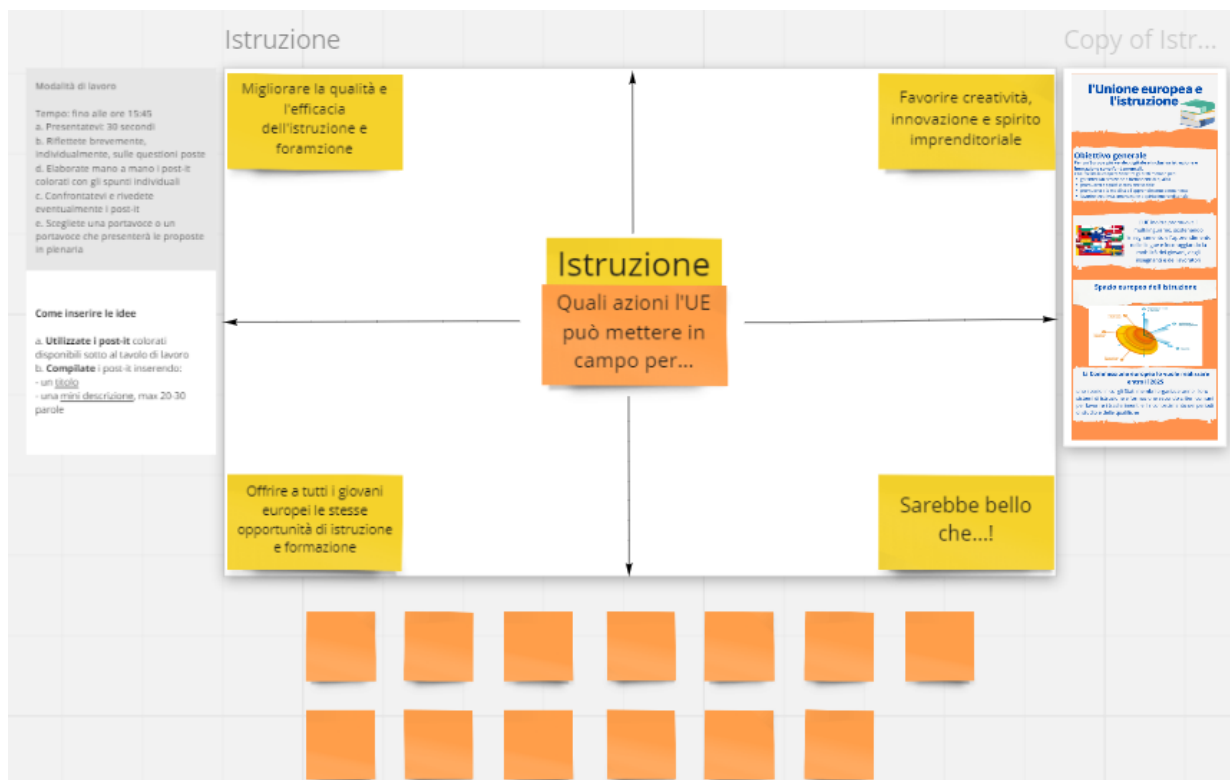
Istruzione

Copy of Istr...

Modalità di lavoro

Tempo: fino alle ore 15:45
a. Presentatevi: 30 secondi
b. Riflettete brevemente, individualmente, sulle questioni poste
d. Elaborate mano a mano i post-it colorati con gli spunti individuali
c. Confrontatevi e rivedete eventualmente i post-it
e. Scegliete una portavoce o un portavoce che presenterà le proposte in plenaria

Come inserire le idee

a. Utilizzate i post-it colorati disponibili sotto al tavolo di lavoro
b. Compilate i post-it inserendo:
- un titolo
- una mini descrizione, max 20-30 parole

Migliorare la qualità e l'efficacia dell'istruzione e foramzione

Favorire creatività, innovazione e spirito imprenditoriale

Istruzione

Quali azioni l'UE può mettere in campo per...

Offrire a tutti i giovani europei le stesse opportunità di istruzione e formazione

Sarebbe bello che...!

l'Unione europea e l'istruzione

Obiettivo generale

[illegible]

Spazio europeo dell'istruzione

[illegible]